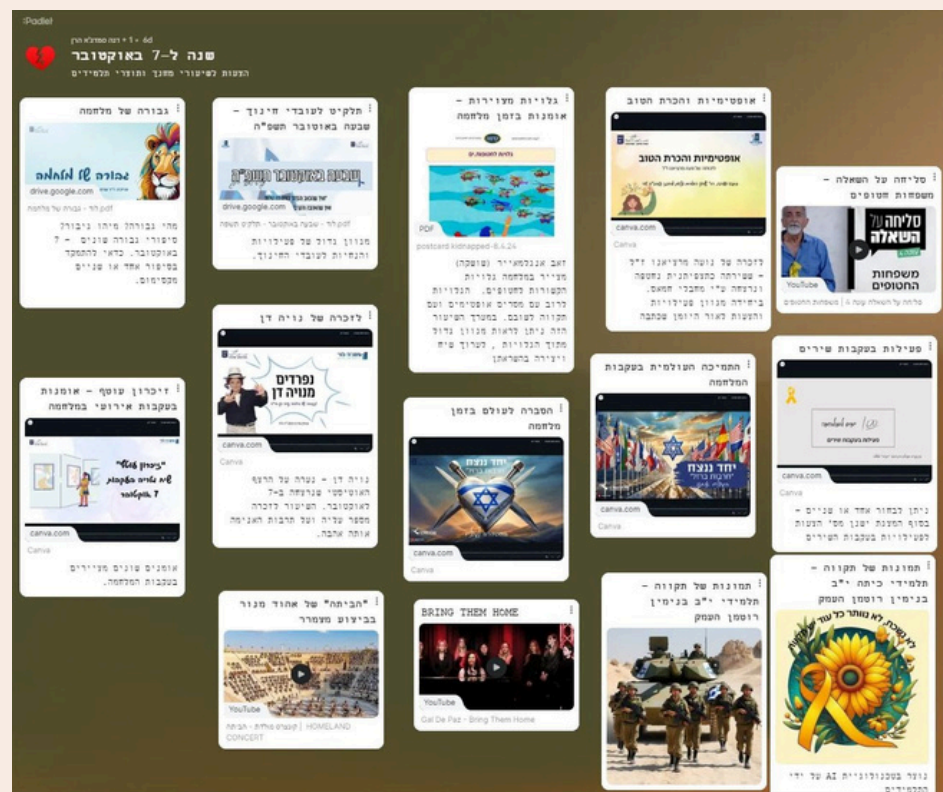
Padlet

שנה ל-7 באוקטובר
הצעות לשיעורי מחנך ותוצרי תלמידים

גבורה של מלחמה
גבורה של מלחמה
drive.google.com
מהי גבורה? מיהו גיבור? סיפורי גבורה שונים - 7 באוקטובר. כדאי להתמקד בסיפור אחד או שניים מקסימום.

תלקיט לעובדי חינוך - שבעה באוקטובר תשפ"ה
שבעה באוקטובר תשפ"ה
drive.google.com
מגוון גדול של פעילויות והנחיות לעובדי החינוך.

גלויות מצוירות - אומנות בזמן מלחמה
PDF
postcard kidnapped-8.6.24
זאב אנגלמאייר (שושקה) מצייר במלחמה גלויות הקשורות לחטופים. הגלויות לרוב עם מסרים אופטימיים ועם תקווה לשובם. במהלך השיעור הזה ניתן לראות מגוון גדול מתוך הגלויות, לערוך שיח ויצירה בהשראתן

אופטימיות והכרת הטוב
אופטימיות והכרת הטוב
canva.com
Canva
לזכרה של נועה מרציאנו ז"ל - שנרצחה כתצפיתנית בשבי ונרצחה ע"י מחבלי חמאס. בהצגה מגוון פעילויות והצעות לאור היומן שכתבה

סליחה על השאלה - משפחות חטופים
סליחה על השאלה משפחות החטופים
YouTube

לזכרה של נויה דן
נפרדים מנויה דן
canva.com
Canva
נויה דן - נערה על הרצף האוטיסטי שנרצחה ב-7 לאוקטובר. השיעור לזכרה מספר עליה ועל תרבות האנימה אותה אהבה.

זיכרון עוטף - אומנות בעקבות אירועי במלחמה
"זיכרון עוטף"
canva.com
Canva
אומנים שונים מציירים בעקבות המלחמה.

הסברה לעולם בזמן מלחמה
יחד ננצח
canva.com
Canva

התמיכה העולמית בעקבות המלחמה
יחד ננצח
canva.com
Canva

פעילות בעקבות שירים
canva.com
Canva
ניתן לבחור אחד או שניים - בסוף המצגת ישנן מס' הצעות לפעילויות בעקבות השירים

"הביתה" של אהוד מנור בביצוע מצמרר
YouTube
HOMELAND CONCERT

BRING THEM HOME
YouTube
Gal De Paz - Bring Them Home

תמונות של תקווה - תלמידי י"ב בנימין רוסמן העמק

תמונות של תקווה - תלמידי כיתה י"ב בנימין רוסמן העמק
נוצר בטכנולוגיית AI על ידי התלמידים